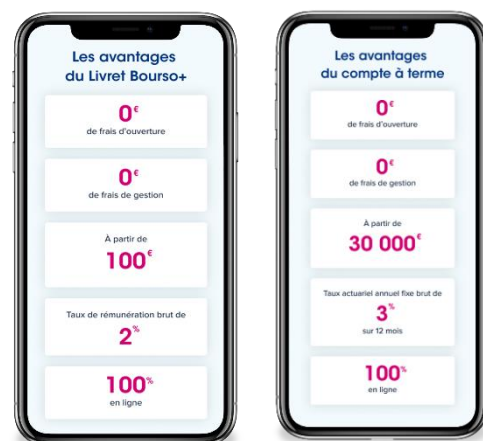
Les avantages du Livret Bourso+

0€
de frais d'ouverture

0€
de frais de gestion

À partir de
100€

Taux de rémunération brut de
2%

100%
en ligne

Les avantages du compte à terme

0€
de frais d'ouverture

0€
de frais de gestion

À partir de
30 000€

Taux actuariel annuel fixe brut de
3%
sur 12 mois

100%
en ligne